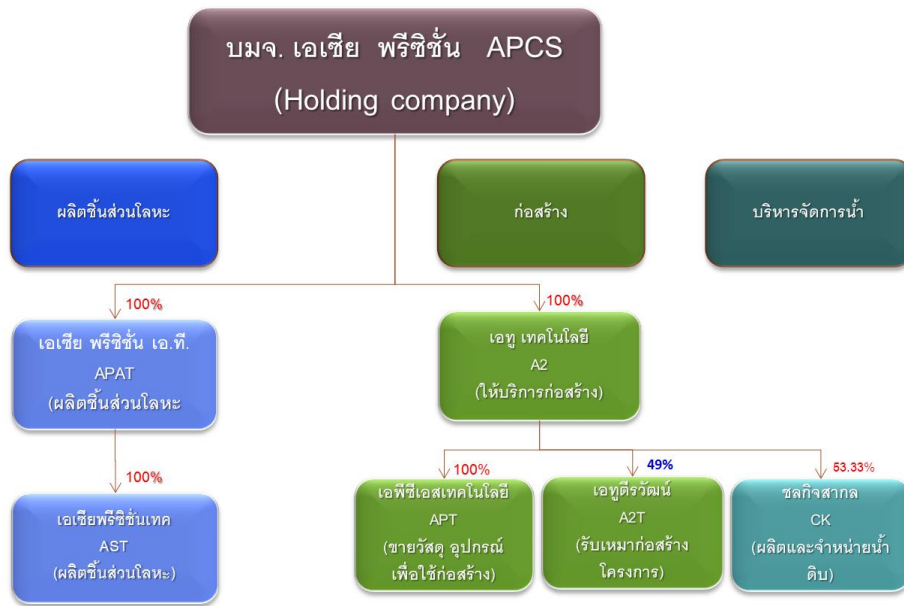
บมจ. เอเชีย พรีซิชั่น APCS
(Holding company)

ผลิตชิ้นส่วนโลหะ

ก่อสร้าง

บริหารจัดการน้ำ

100%

เอเชีย พรีซิชั่น เอ.ที.
APAT
(ผลิตชิ้นส่วนโลหะ

100%

เอเชียพรีซิชั่นเทค
AST
(ผลิตชิ้นส่วนโลหะ)

100%

เอทู เทคโนโลยี
A2
(ให้บริการก่อสร้าง)

100%

เอพีซีเอสเทคโนโลยี
APT
(ขายวัสดุ อุปกรณ์เพื่อใช้ก่อสร้าง)

49%

เอทูศิรวัฒน์
A2T
(รับเหมาก่อสร้างโครงการ)

53.33%

ชลกิจสากล
CK
(ผลิตและจำหน่ายน้ำดิบ)